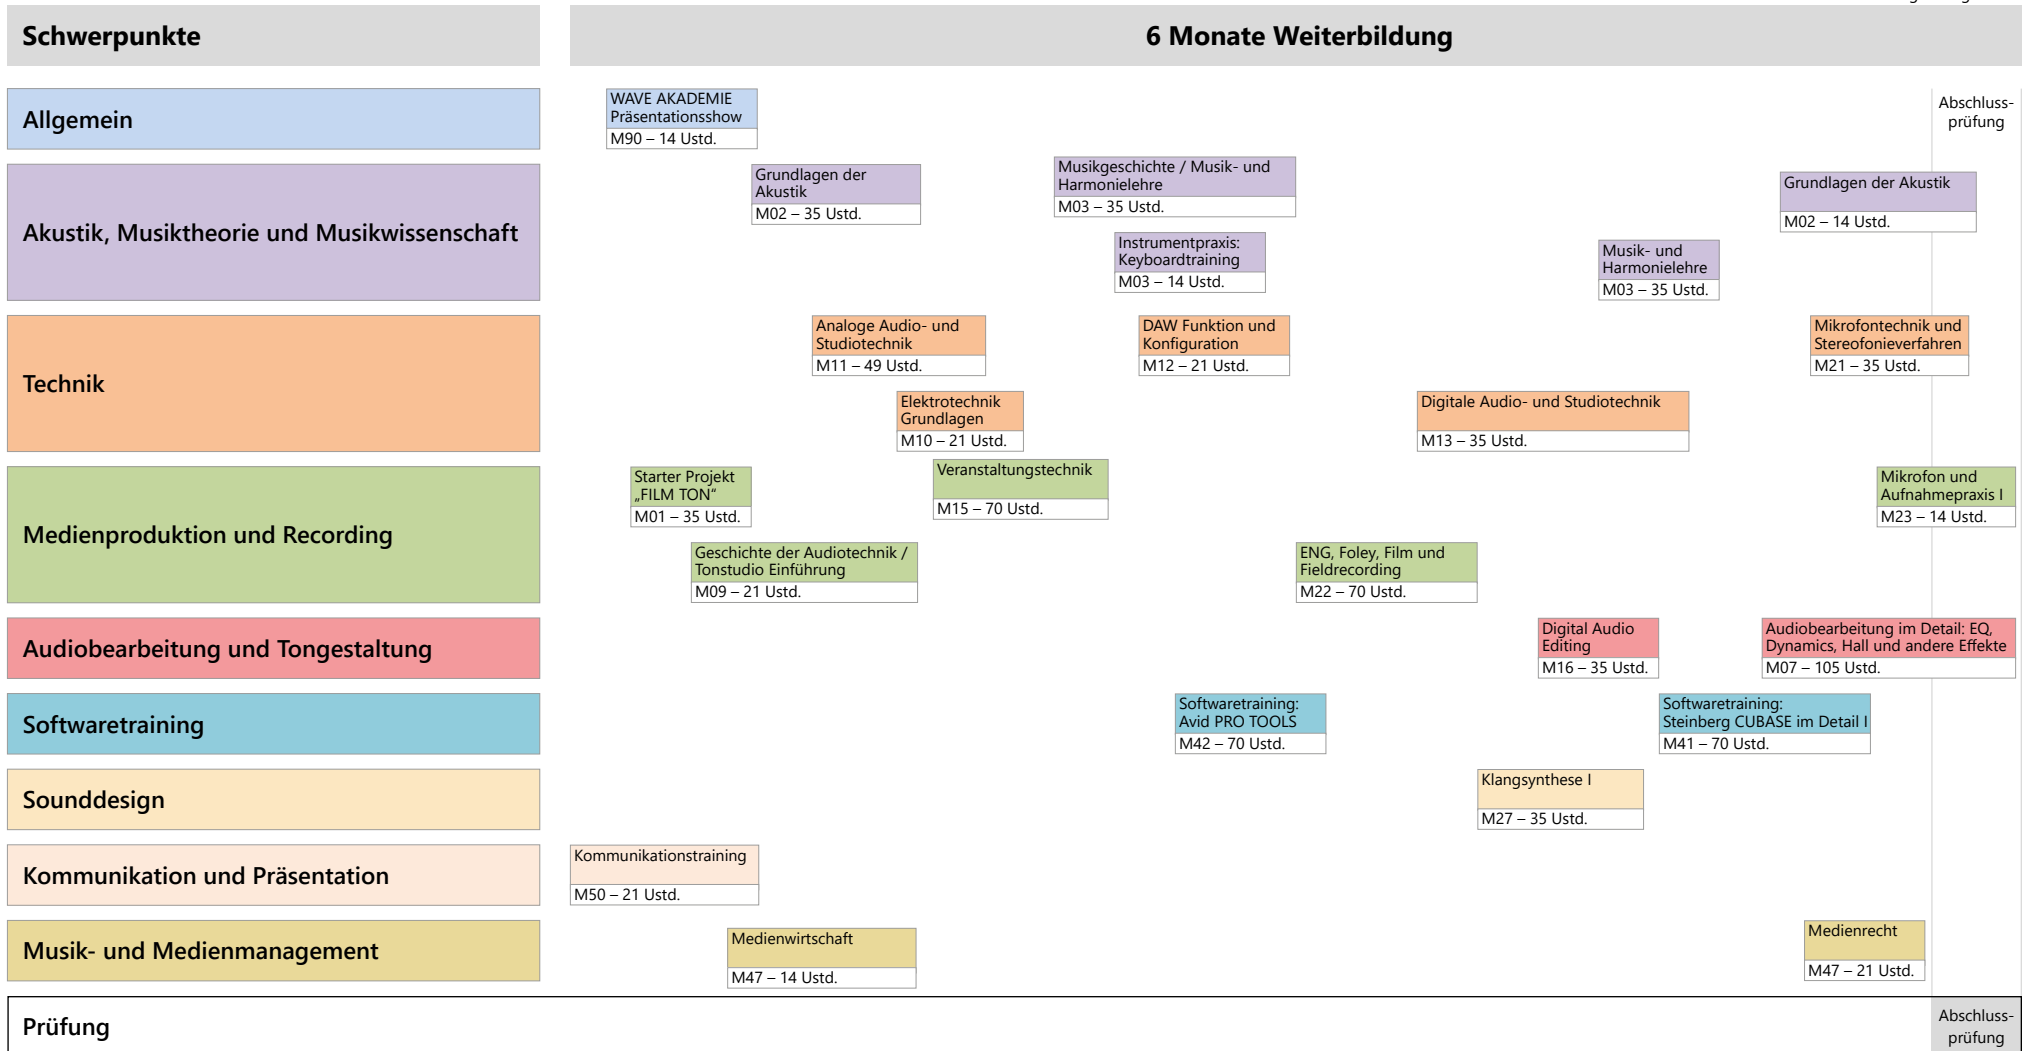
Schwerpunkte

6 Monate Weiterbildung

Allgemein

Akustik, Musiktheorie und Musikwissenschaft

Technik

Medienproduktion und Recording

Audiobearbeitung und Tongestaltung

Softwaretraining

Sounddesign

Kommunikation und Präsentation

Musik- und Medienmanagement

Prüfung

WAVE AKADEMIE Präsentationsshow
M90 – 14 Ustd.

Abschlussprüfung

Grundlagen der Akustik
M02 – 35 Ustd.

Musikgeschichte / Musik- und Harmonielehre
M03 – 35 Ustd.

Grundlagen der Akustik
M02 – 14 Ustd.

Instrumentpraxis: Keyboardtraining
M03 – 14 Ustd.

Musik- und Harmonielehre
M03 – 35 Ustd.

Analoge Audio- und Studiotechnik
M11 – 49 Ustd.

DAW Funktion und Konfiguration
M12 – 21 Ustd.

Mikrofontechnik und Stereofonieverfahren
M21 – 35 Ustd.

Elektrotechnik Grundlagen
M10 – 21 Ustd.

Digitale Audio- und Studiotechnik
M13 – 35 Ustd.

Starter Projekt „FILM TON“
M01 – 35 Ustd.

Veranstaltungstechnik
M15 – 70 Ustd.

Mikrofon und Aufnahmepraxis I
M23 – 14 Ustd.

Geschichte der Audiotechnik / Tonstudio Einführung
M09 – 21 Ustd.

ENG, Foley, Film und Fieldrecording
M22 – 70 Ustd.

Digital Audio Editing
M16 – 35 Ustd.

Audiobearbeitung im Detail: EQ, Dynamics, Hall und andere Effekte
M07 – 105 Ustd.

Softwaretraining: Avid PRO TOOLS
M42 – 70 Ustd.

Softwaretraining: Steinberg CUBASE im Detail I
M41 – 70 Ustd.

Klangsynthese I
M27 – 35 Ustd.

Kommunikationstraining
M50 – 21 Ustd.

Medienwirtschaft
M47 – 14 Ustd.

Medienrecht
M47 – 21 Ustd.

Abschlussprüfung